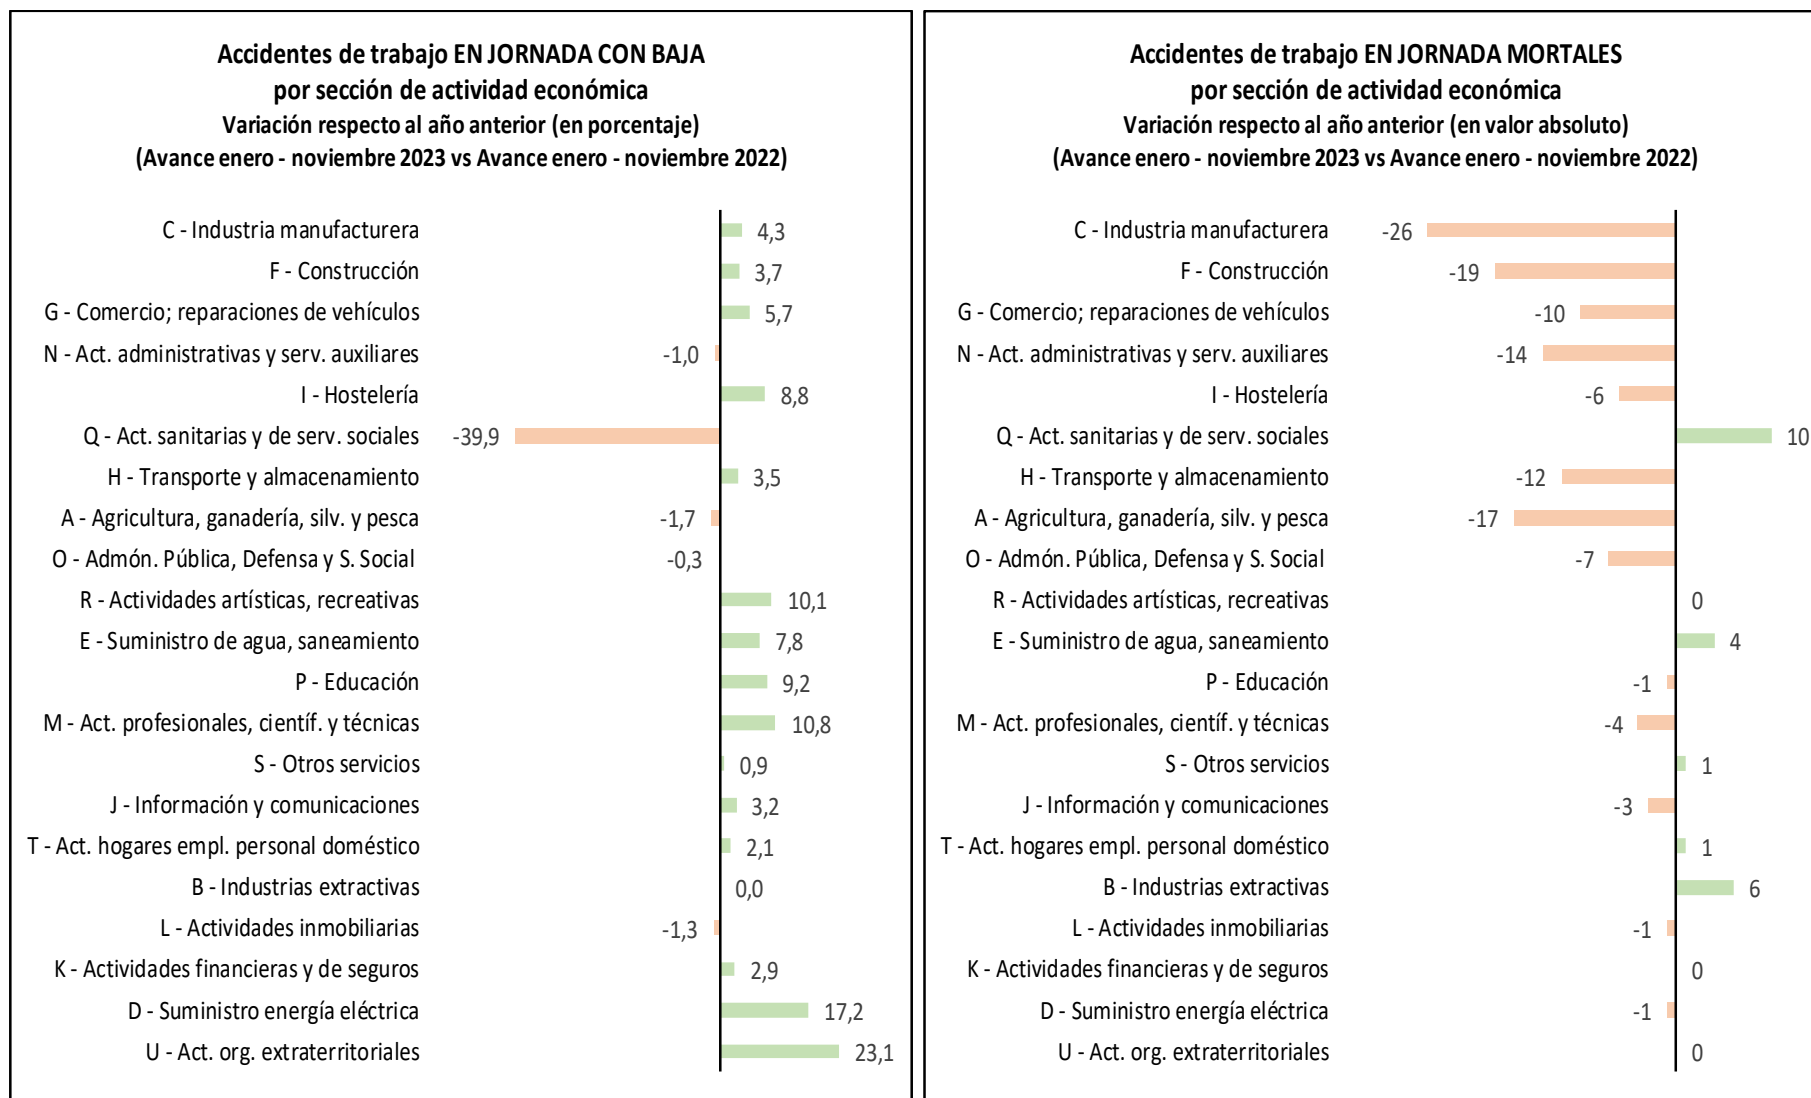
Accidentes de trabajo EN JORNADA CON BAJA
por sección de actividad económica
Variación respecto al año anterior (en porcentaje)
(Avance enero - noviembre 2023 vs Avance enero - noviembre 2022)

C - Industria manufacturera 4,3
F - Construcción 3,7
G - Comercio; reparaciones de vehículos 5,7
N - Act. administrativas y serv. auxiliares -1,0
I - Hostelería 8,8
Q - Act. sanitarias y de serv. sociales -39,9
H - Transporte y almacenamiento 3,5
A - Agricultura, ganadería, silv. y pesca -1,7
O - Admón. Pública, Defensa y S. Social -0,3
R - Actividades artísticas, recreativas 10,1
E - Suministro de agua, saneamiento 7,8
P - Educación 9,2
M - Act. profesionales, científ. y técnicas 10,8
S - Otros servicios 0,9
J - Información y comunicaciones 3,2
T - Act. hogares empl. personal doméstico 2,1
B - Industrias extractivas 0,0
L - Actividades inmobiliarias -1,3
K - Actividades financieras y de seguros 2,9
D - Suministro energía eléctrica 17,2
U - Act. org. extraterritoriales 23,1

Accidentes de trabajo EN JORNADA MORTALES
por sección de actividad económica
Variación respecto al año anterior (en valor absoluto)
(Avance enero - noviembre 2023 vs Avance enero - noviembre 2022)

C - Industria manufacturera -26
F - Construcción -19
G - Comercio; reparaciones de vehículos -10
N - Act. administrativas y serv. auxiliares -14
I - Hostelería -6
Q - Act. sanitarias y de serv. sociales 10
H - Transporte y almacenamiento -12
A - Agricultura, ganadería, silv. y pesca -17
O - Admón. Pública, Defensa y S. Social -7
R - Actividades artísticas, recreativas 0
E - Suministro de agua, saneamiento 4
P - Educación -1
M - Act. profesionales, científ. y técnicas -4
S - Otros servicios 1
J - Información y comunicaciones -3
T - Act. hogares empl. personal doméstico 1
B - Industrias extractivas 6
L - Actividades inmobiliarias -1
K - Actividades financieras y de seguros 0
D - Suministro energía eléctrica -1
U - Act. org. extraterritoriales 0